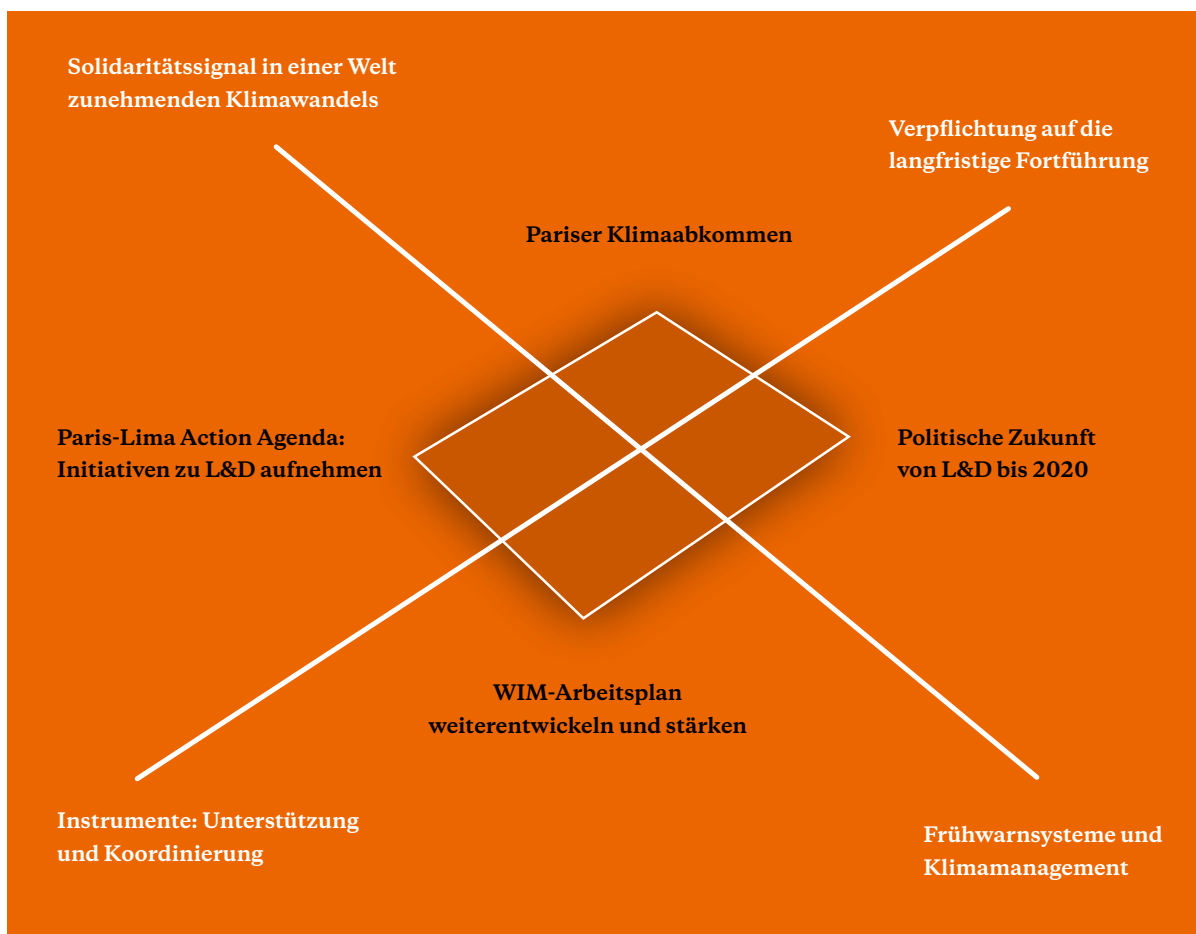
Solidaritätssignal in einer Welt zunehmenden Klimawandels

Verpflichtung auf die langfristige Fortführung

Pariser Klimaabkommen

Paris-Lima Action Agenda: Initiativen zu L&D aufnehmen

Politische Zukunft von L&D bis 2020

WIM-Arbeitsplan weiterentwickeln und stärken

Instrumente: Unterstützung und Koordinierung

Frühwarnsysteme und Klimamanagement